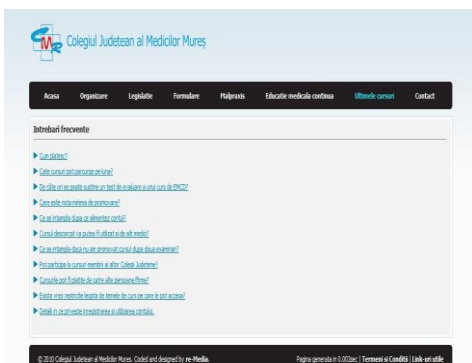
CMe Colegiul Judetean al Medicilor Mureș

Acasa Organizare Legislatie Formulare Malpraxis Educatie medicala continua Ultimele cursuri Contact

Intrebari frecvente

Cum platesc?

Cate cursuri pot parcurge pe luna?

De câte ori se poate sustine un test de evaluare a unui curs de EMCD?

Care este nota minima de promovare?

Ce se intampla dupa ce alimentez contul?

Cursul descarcat va putea fi utilizat si de alt medic?

Ce se intampla daca nu am promovat cursul dupa doua examinari?

Pot participa la cursuri membri ai altor Colegii Judetene?

Cursurile pot fi platite de catre alte persoane/firme?

Exista vreo restrictie legata de temele de curs pe care le pot accesa?

Detalii in ce priveste inregistrarea si utilizarea contului.

© 2010 Colegiul Judetean al Medicilor Mures. Coded and designed by re-Media. Pagina generata in 0.002sec | Termeni si Conditii | Link-uri utile